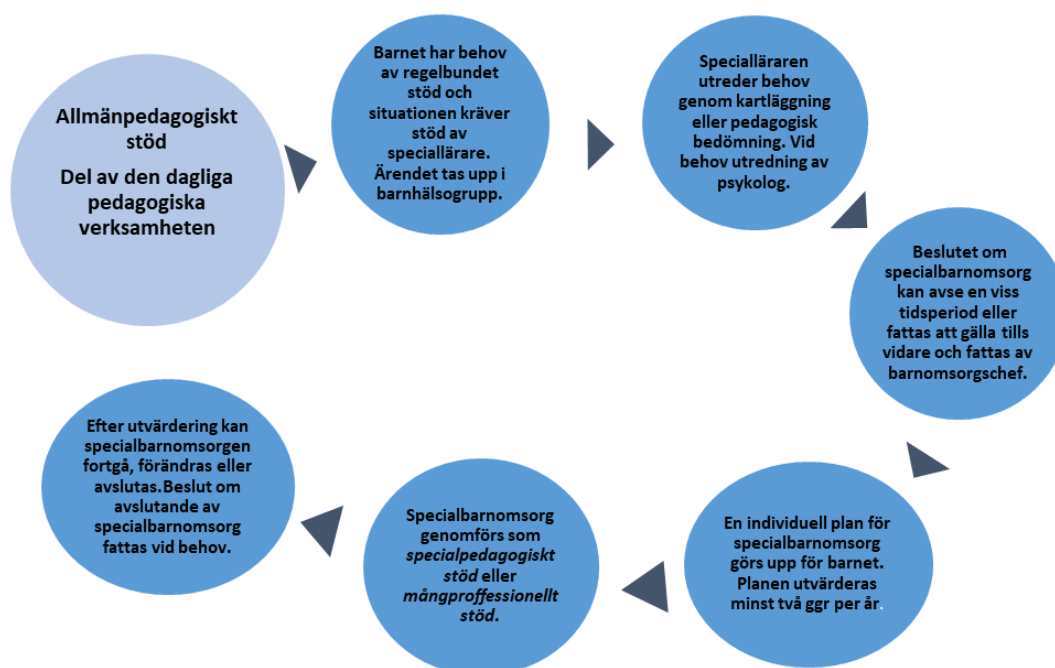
Allmänpedagogiskt stöd

Del av den dagliga pedagogiska verksamheten

Barnet har behov av regelbundet stöd och situationen kräver stöd av speciallärare. Ärendet tas upp i barnhälsogrupp.

Specialläraren utreder behov genom kartläggning eller pedagogisk bedömning. Vid behov utredning av psykolog.

Beslutet om specialbarnomsorg kan avse en viss tidsperiod eller fattas att gälla tills vidare och fattas av barnomsorgschef.

En individuell plan för specialbarnomsorg görs upp för barnet. Planen utvärderas minst två ggr per år.

Specialbarnomsorg genomförs som *specialpedagogiskt stöd* eller *mångproffessionellt stöd*.

Efter utvärdering kan specialbarnomsorgen fortgå, förändras eller avslutas.Beslut om avslutande av specialbarnomsorg fattas vid behov.